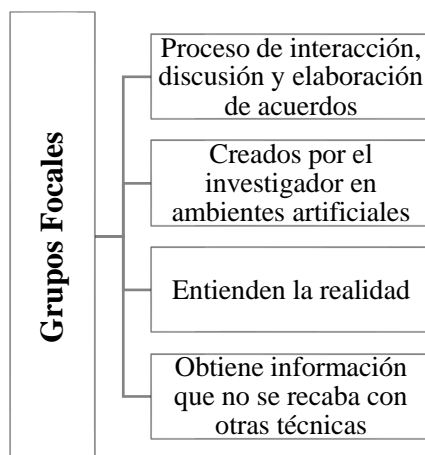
Grupos Focales

Proceso de interacción, discusión y elaboración de acuerdos

Creados por el investigador en ambientes artificiales

Entienden la realidad

Obtiene información que no se recaba con otras técnicas